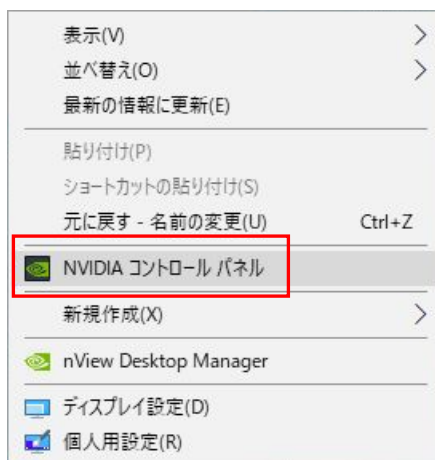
表示(V)
並べ替え(O)
最新の情報に更新(E)

貼り付け(P)
ショートカットの貼り付け(S)
元に戻す - 名前の変更(U) Ctrl+Z

NVIDIA コントロール パネル

新規作成(X)

nView Desktop Manager

ディスプレイ設定(D)
個人用設定(R)